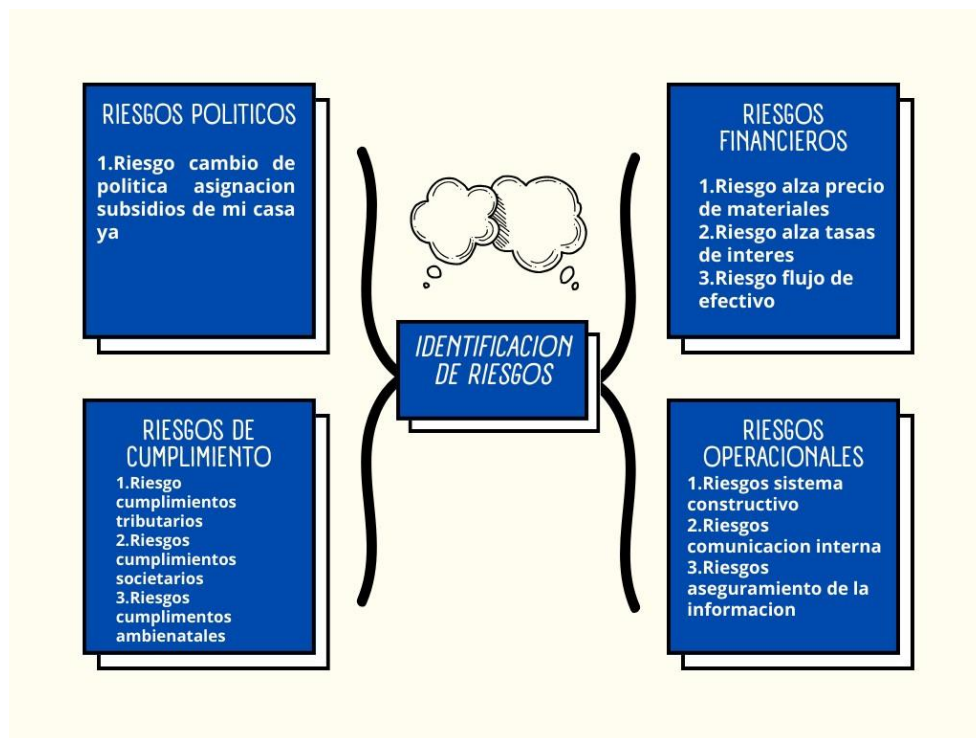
RIESGOS POLITICOS

1.Riesgo cambio de politica asignacion subsidios de mi casa ya

RIESGOS FINANCIEROS

1.Riesgo alza precio de materiales
2.Riesgo alza tasas de interes
3.Riesgo flujo de efectivo

IDENTIFICACION DE RIESGOS

RIESGOS DE CUMPLIMIENTO

1.Riesgo cumplimientos tributarios
2.Riesgos cumplimientos societarios
3.Riesgos cumplimentos ambienatales

RIESGOS OPERACIONALES

1.Riesgos sistema constructivo
2.Riesgos comunicacion interna
3.Riesgos aseguramiento de la informacion